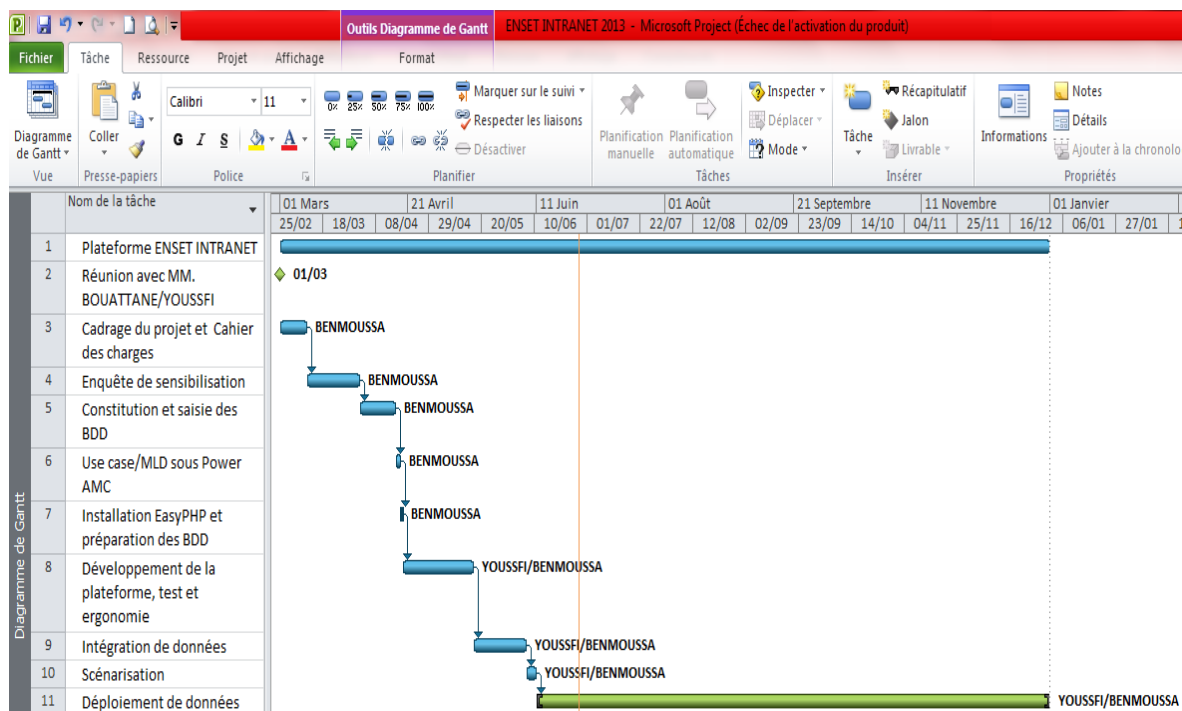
Outils Diagramme de Gantt ENSET INTRANET 2013 - Microsoft Project (Échec de l'activation du produit)

Fichier Tâche Ressource Projet Affichage Format

Diagramme de Gantt Coller Calibri 11 G I S Marquer sur le suivi Respecter les liaisons Désactiver Planification manuelle Planification automatique Inspecter Déplacer Mode Tâche Récapitulatif Jalon Livrable Informations Notes Détails Ajouter à la chronolo

Vue Presse-papiers Police Planifier Tâches Insérer Propriétés

0% 25% 50% 75% 100%

Diagramme de Gantt

| | Nom de la tâche |
|---|---|
| 1 | Plateforme ENSET INTRANET |
| 2 | Réunion avec MM. BOUATTANE/YOUSSFI |
| 3 | Cadrage du projet et Cahier des charges |
| 4 | Enquête de sensibilisation |
| 5 | Constitution et saisie des BDD |
| 6 | Use case/MLD sous Power AMC |
| 7 | Installation EasyPHP et préparation des BDD |
| 8 | Développement de la plateforme, test et ergonomie |
| 9 | Intégration de données |
| 10 | Scénarisation |
| 11 | Déploiement de données |

01 Mars 21 Avril 11 Juin 01 Août 21 Septembre 11 Novembre 01 Janvier
25/02 18/03 08/04 29/04 20/05 10/06 01/07 22/07 12/08 02/09 23/09 14/10 04/11 25/11 16/12 06/01 27/01

01/03
BENMOUSSA
BENMOUSSA
BENMOUSSA
BENMOUSSA
BENMOUSSA
YOUSSFI/BENMOUSSA
YOUSSFI/BENMOUSSA
YOUSSFI/BENMOUSSA
YOUSSFI/BENMOUSSA